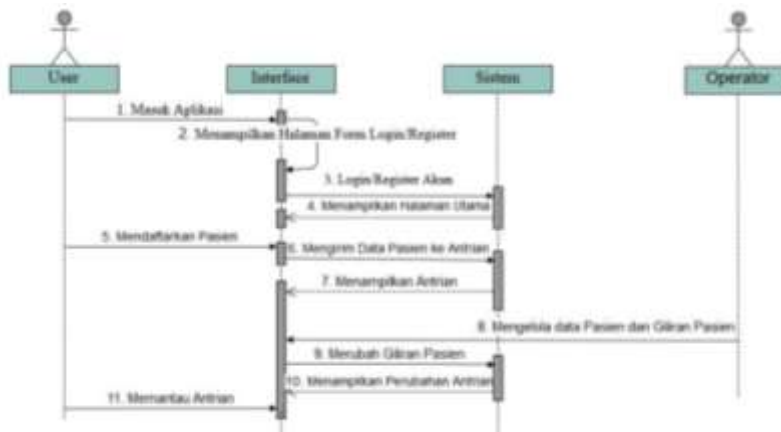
User

Interface

Sistem

Operator

1. Masuk Aplikasi

2. Menampilkan Halaman Form Login/Register

3. Login/Register Akun

4. Menampilkan Halaman Utama

5. Mendaftarkan Pasien

6. Mengirim Data Pasien ke Antrian

7. Menampilkan Antrian

8. Mengelola data Pasien dan Giliran Pasien

9. Merubah Giliran Pasien

10. Menampilkan Perubahan Antrian

11. Memantau Antrian